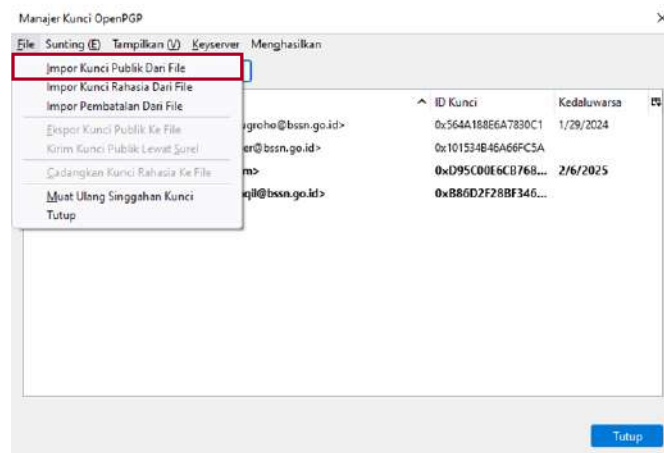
Manajer Kunci OpenPGP

File Sunting (E) Tampilkan (V) Keyserver Menghasilkan

Impor Kunci Publik Dari File
Impor Kunci Rahasia Dari File
Impor Pembatalan Dari File
Ekspor Kunci Publik Ke File
Kirim Kunci Publik Lewat Surel
Cadangkan Kunci Rahasia Ke File
Muat Ulang Singgahan Kunci
Tutup

| | ID Kunci | Kedaluwarsa |
|---|---|---|
| ugroho@bssn.go.id> | 0x564A188E6A7830C1 | 1/29/2024 |
| er@bssn.go.id> | 0x101534B46A66FC5A | |
| m> | 0xD95C00E6CB768... | 2/6/2025 |
| qil@bssn.go.id> | 0xB86D2F28BF346... | |

Tutup